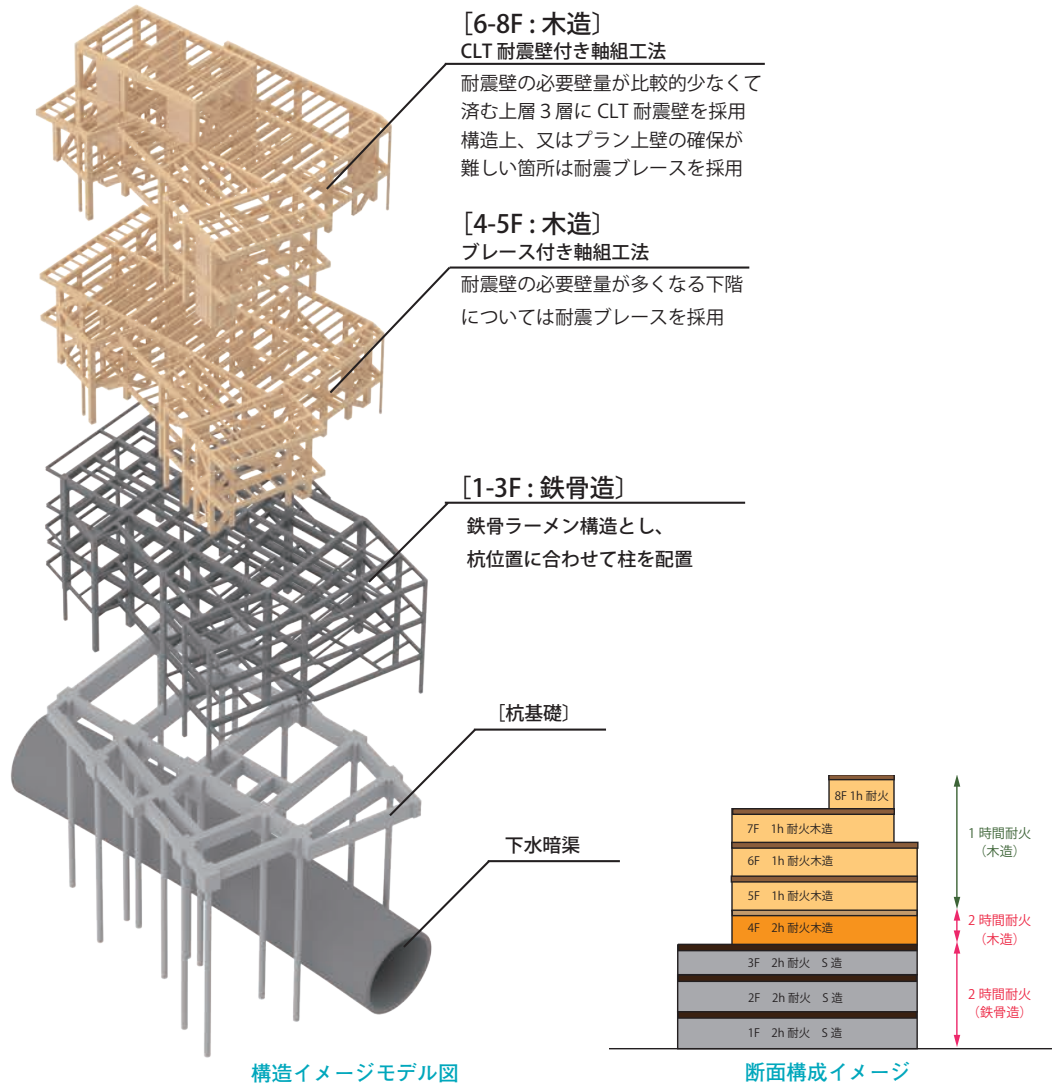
［6-8F : 木造］
CLT 耐震壁付き軸組工法
耐震壁の必要壁量が比較的少なくて済む上層 3 層に CLT 耐震壁を採用
構造上、又はプラン上壁の確保が難しい箇所は耐震ブレースを採用

［4-5F : 木造］
ブレース付き軸組工法
耐震壁の必要壁量が多くなる下階については耐震ブレースを採用

［1-3F : 鉄骨造］
鉄骨ラーメン構造とし、
杭位置に合わせて柱を配置

［杭基礎］

下水暗渠

8F 1h 耐火
7F 1h 耐火木造
6F 1h 耐火木造
5F 1h 耐火木造
4F 2h 耐火木造
3F 2h 耐火 S 造
2F 2h 耐火 S 造
1F 2h 耐火 S 造

1 時間耐火（木造）
2 時間耐火（木造）
2 時間耐火（鉄骨造）

構造イメージモデル図

断面構成イメージ